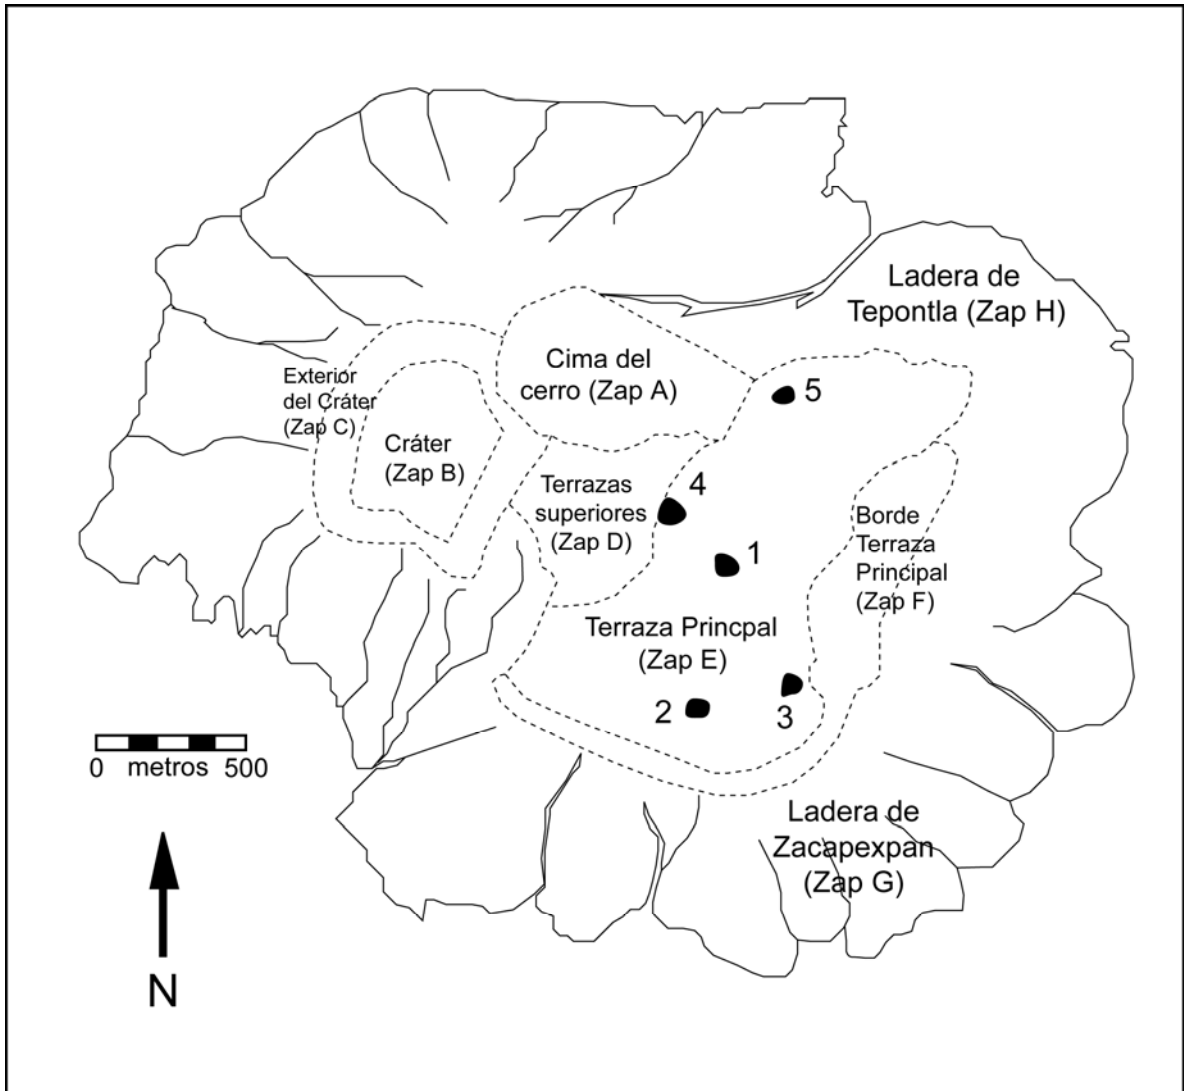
Ladera de Tepontla (Zap H)

Cima del cerro (Zap A)

Exterior del Cráter (Zap C)

Cráter (Zap B)

5

4

Terrazas superiores (Zap D)

1

Borde Terraza Principal (Zap F)

Terraza Princpal (Zap E)

2

3

0 metros 500

Ladera de Zacapexpan (Zap G)

N